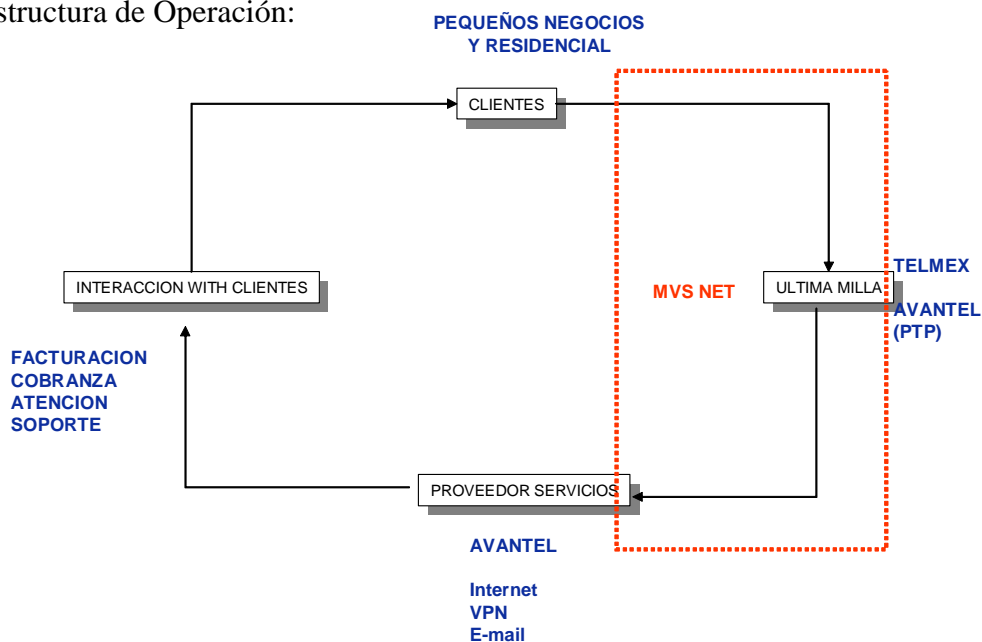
structura de Operación:

PEQUEÑOS NEGOCIOS
Y RESIDENCIAL

CLIENTES

INTERACCION WITH CLIENTES

MVS NET

ULTIMA MILLA

TELMEX

AVANTEL
(PTP)

FACTURACION
COBRANZA
ATENCION
SOPORTE

PROVEEDOR SERVICIOS

AVANTEL

Internet
VPN
E-mail